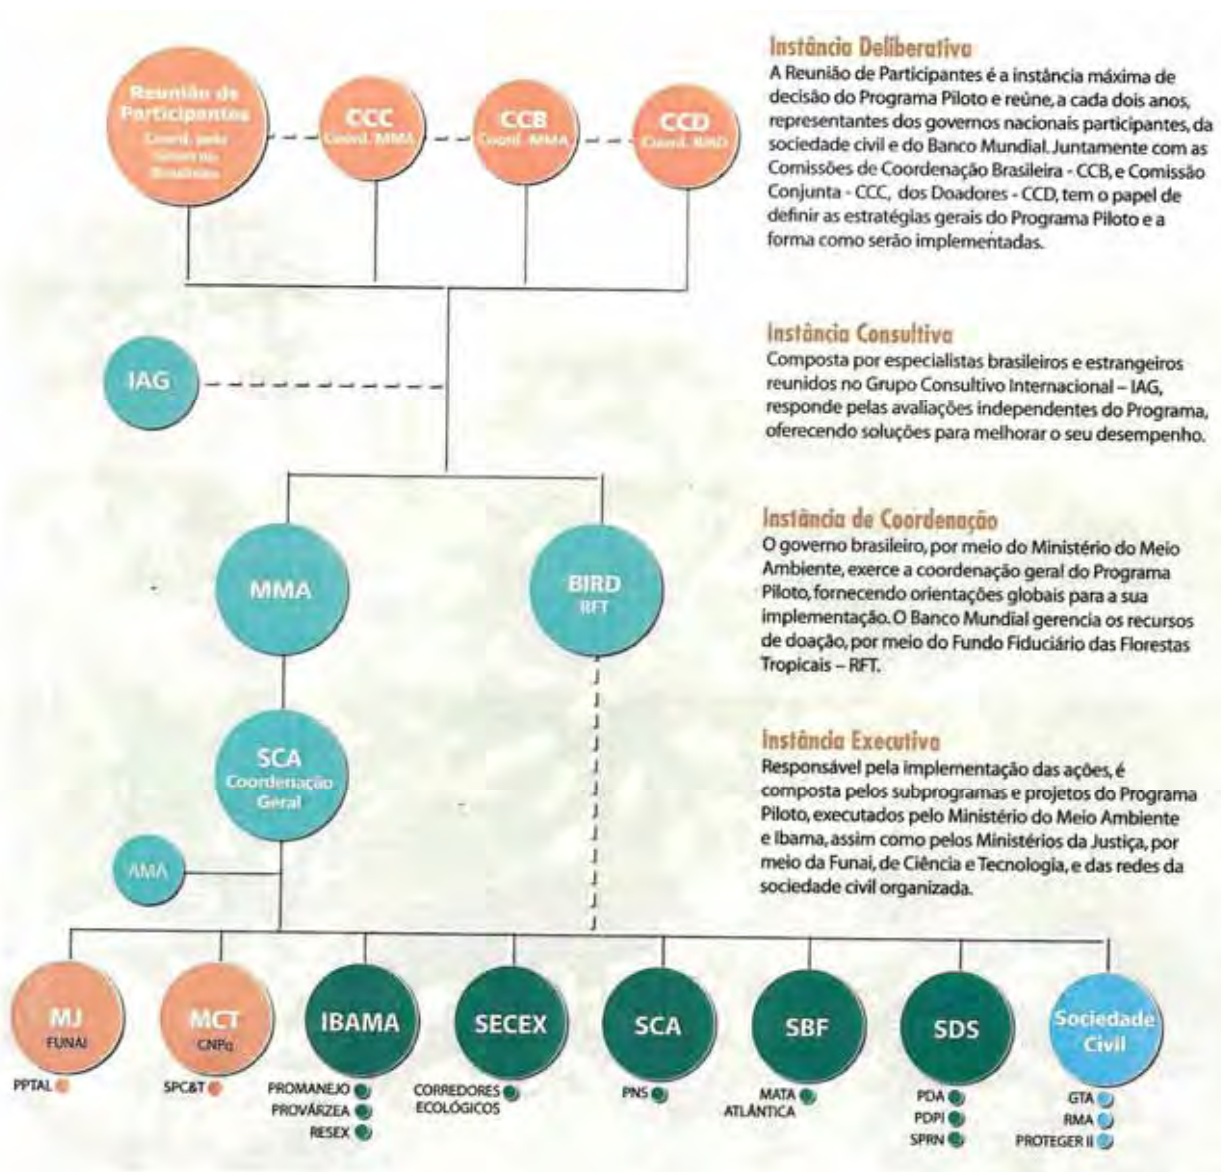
Reunião de Participantes
Coord. pelo Governo Brasileiro

CCC
Coord. MMA

CCB
Coord. MMA

CCD
Coord. BIRD

IAG

MMA

BIRD
RFT

SCA
Coordenação Geral

AMA

MJ
FUNAI

MCT
CNPq

IBAMA

SECEX

SCA

SBF

SDS

Sociedade Civil

PPTAL

SPC&T

PROMANEJO
PROVÁRZEA
RESEX

CORREDORES ECOLÓGICOS

PNS

MATA ATLÂNTICA

PDA
PDPI
SPRN

GTA
RMA
PROTEGER II

Instância Deliberativa
A Reunião de Participantes é a instância máxima de decisão do Programa Piloto e reúne, a cada dois anos, representantes dos governos nacionais participantes, da sociedade civil e do Banco Mundial. Juntamente com as Comissões de Coordenação Brasileira - CCB, e Comissão Conjunta - CCC, dos Doadores - CCD, tem o papel de definir as estratégias gerais do Programa Piloto e a forma como serão implementadas.

Instância Consultiva
Composta por especialistas brasileiros e estrangeiros reunidos no Grupo Consultivo Internacional – IAG, responde pelas avaliações independentes do Programa, oferecendo soluções para melhorar o seu desempenho.

Instância de Coordenação
O governo brasileiro, por meio do Ministério do Meio Ambiente, exerce a coordenação geral do Programa Piloto, fornecendo orientações globais para a sua implementação. O Banco Mundial gerencia os recursos de doação, por meio do Fundo Fiduciário das Florestas Tropicais – RFT.

Instância Executiva
Responsável pela implementação das ações, é composta pelos subprogramas e projetos do Programa Piloto, executados pelo Ministério do Meio Ambiente e Ibama, assim como pelos Ministérios da Justiça, por meio da Funai, de Ciência e Tecnologia, e das redes da sociedade civil organizada.